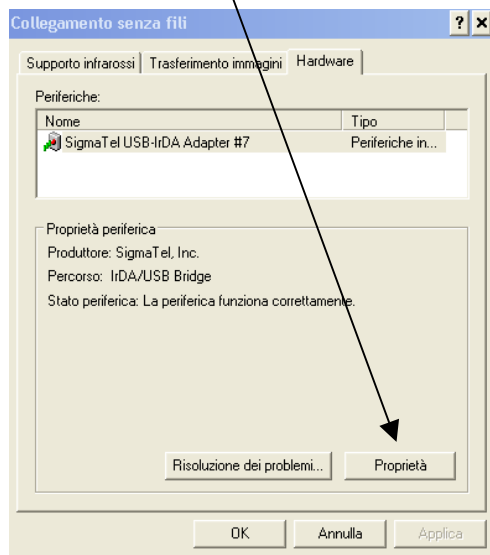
Collegamento senza fili ? ×

Supporto infrarossi | Trasferimento immagini | Hardware

Periferiche:

| Nome | Tipo |
|---|---|
| SigmaTel USB-IrDA Adapter #7 | Periferiche in... |

Proprietà periferica
Produttore: SigmaTel, Inc.
Percorso: IrDA/USB Bridge
Stato periferica: La periferica funziona correttamente.

Risoluzione dei problemi... Proprietà

OK Annulla Applica